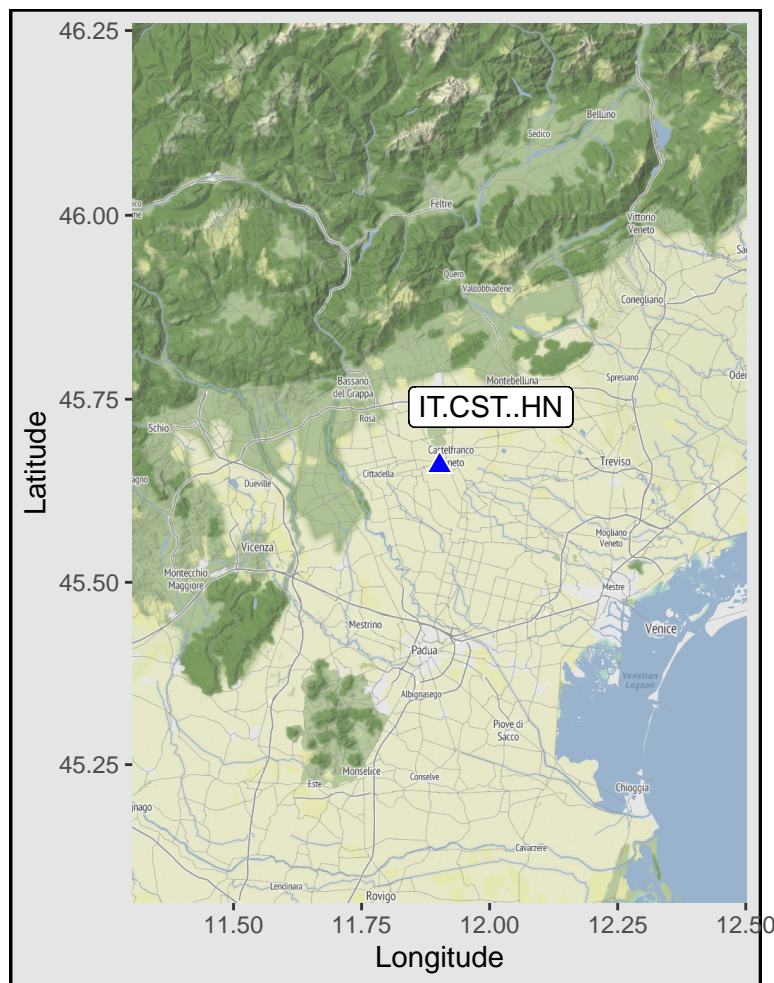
46.25
46.00
45.75
45.50
45.25
Latitude

Belluno
Sedico
Feltre
Vittorio Veneto
Quero
Valdobbiadene
Conegliano
Bassano del Grappa
Montebelluna
Spresiano
Oder
Schio
Rosà
IT.CST..HN
Castelfranco Veneto
Treviso
Cittadella
Dueville
Vicenza
Mogliano Veneto
Montecchio Maggiore
Mestre
Mestrino
Venice
Padua
Venetian Lagoon
Albignasego
Piove di Sacco
Este
Monselice
Conselve
Chioggia
Cavarzere
Lendinara
Rovigo

11.50
11.75
12.00
12.25
12.50
Longitude